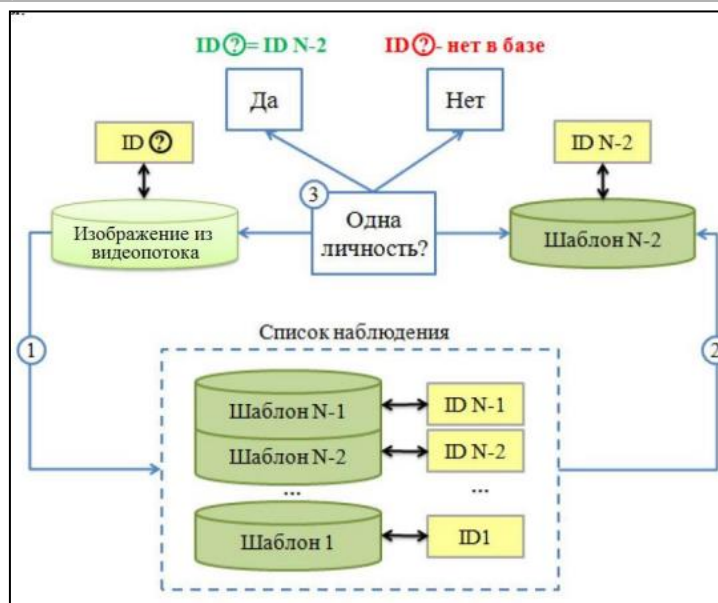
ID ?= ID N-2

ID ?- нет в базе

Да

Нет

ID ?

ID N-2

3

Одна личность?

Изображение из видеопотока

Шаблон N-2

Список наблюдения

1

2

Шаблон N-1

ID N-1

Шаблон N-2

ID N-2

...

...

Шаблон 1

ID1